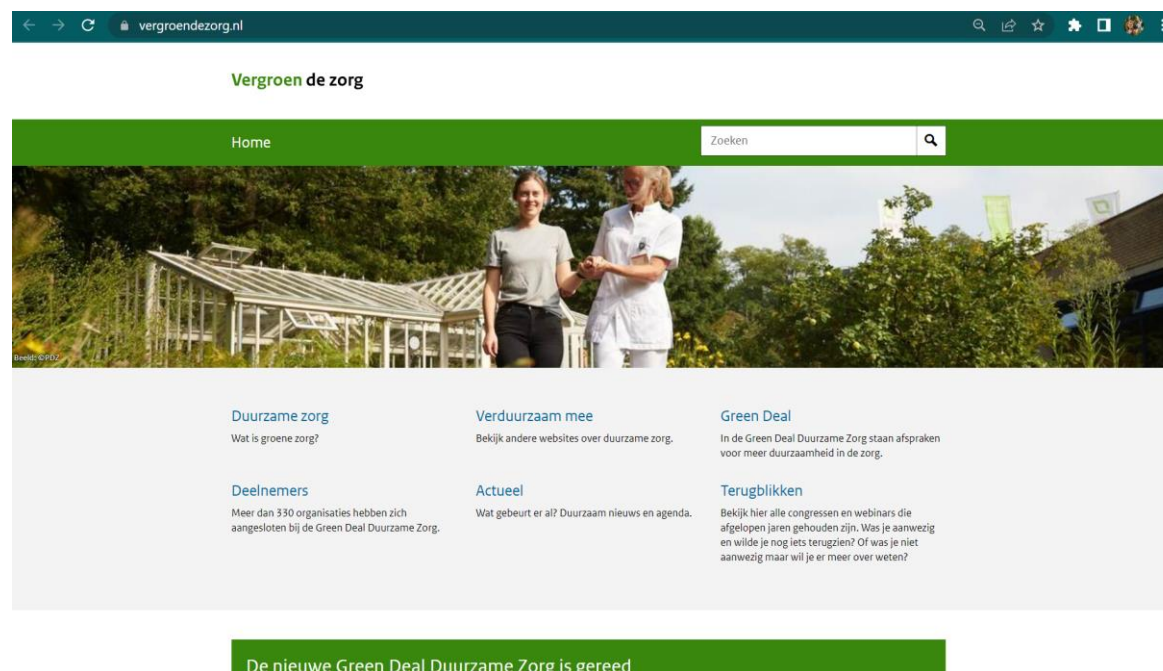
vergroendezorg.nl

Vergroen de zorg

Home

Zoeken

Beeld: ©PDZ

Duurzame zorg
Wat is groene zorg?

Verduurzaam mee
Bekijk andere websites over duurzame zorg.

Green Deal
In de Green Deal Duurzame Zorg staan afspraken voor meer duurzaamheid in de zorg.

Deelnemers
Meer dan 330 organisaties hebben zich aangesloten bij de Green Deal Duurzame Zorg.

Actueel
Wat gebeurt er al? Duurzaam nieuws en agenda.

Terugblikken
Bekijk hier alle congressen en webinars die afgelopen jaren gehouden zijn. Was je aanwezig en wilde je nog iets terugzien? Of was je niet aanwezig maar wil je er meer over weten?

De nieuwe Green Deal Duurzame Zorg is gereed